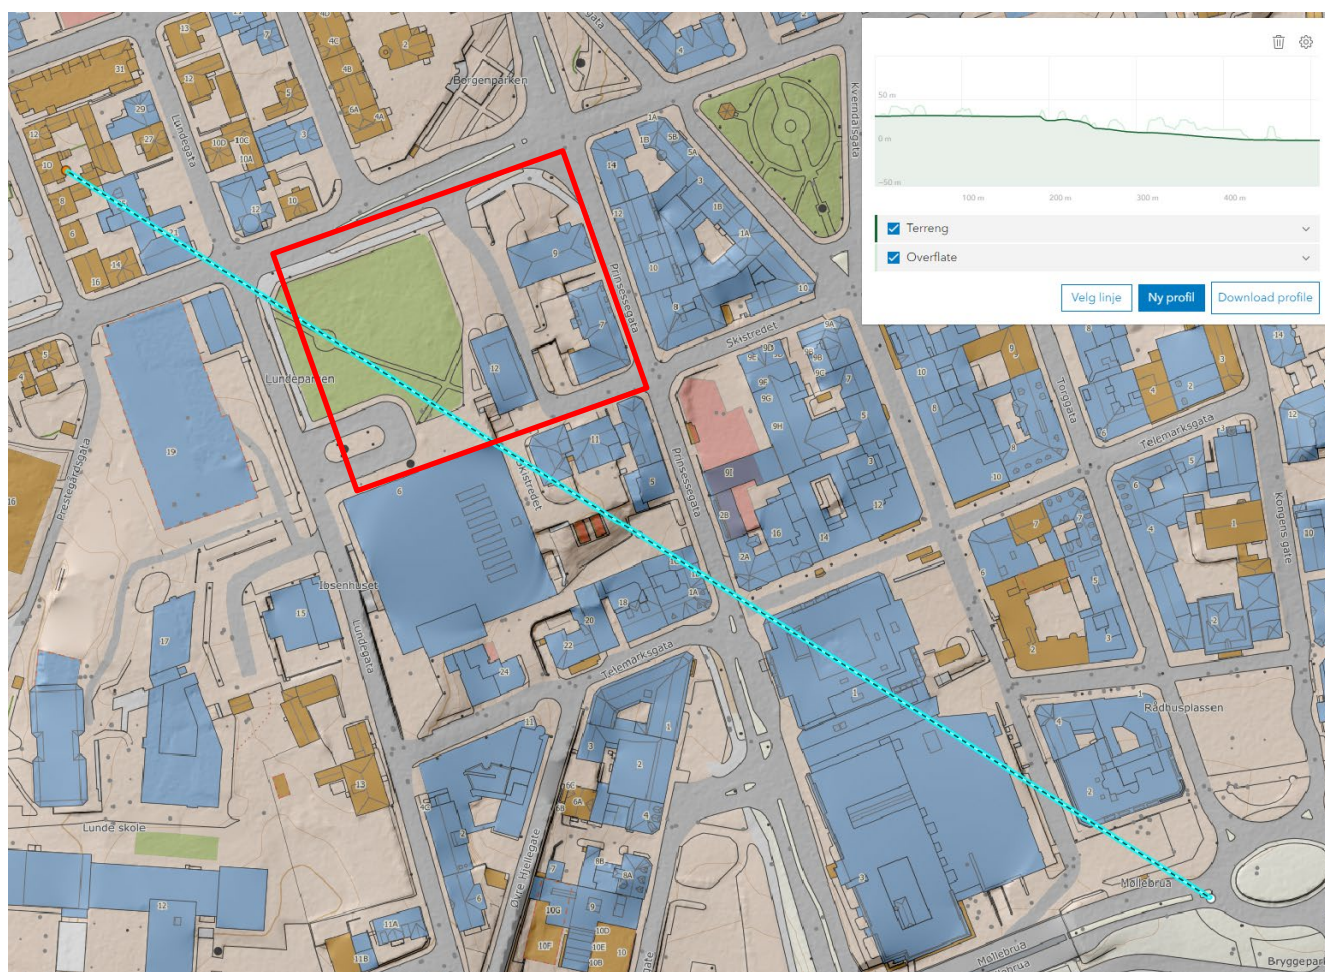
50 m
0 m
−50 m
100 m
200 m
300 m
400 m
Terreng
Overflate
Velg linje
Ny profil
Download profile

Borgenparken
Kverndalsgata
Lundegata
Lundeparken
Prinsessegata
Skistredet
Torggata
Telemarksgata
Kongens gate
Prestegårdsgata
Ibsenhuset
Lundegata
Skistredet
Prinsessegata
Telemarksgata
Rådhusplassen
Lunde skole
Øvre Hjellegate
Møllebrua
Møllebrua
Bryggepas
31
29
27
12
10
8
6
14
16
13
12
10D
10C
10A
12
10
4C
4B
6A
4A
5
3
2
9
7
12
1A
1B
5B
5A
14
12
10
8
10
1B
1A
3
9A
9B
9E
9C
9F
9G
9H
7
5
3
12
14
16
2A
2B
9I
11
5
6
19
15
17
24
22
20
18
1A
13
1
2
3
4
6E
6B
6A
7
8B
8A
10D
10E
10F
10G
10B
9
11A
11B
12
13
10
8
6
4
2
1
3
5
7
9
14
12
10
8
6
4
2
1
3
5
7
9